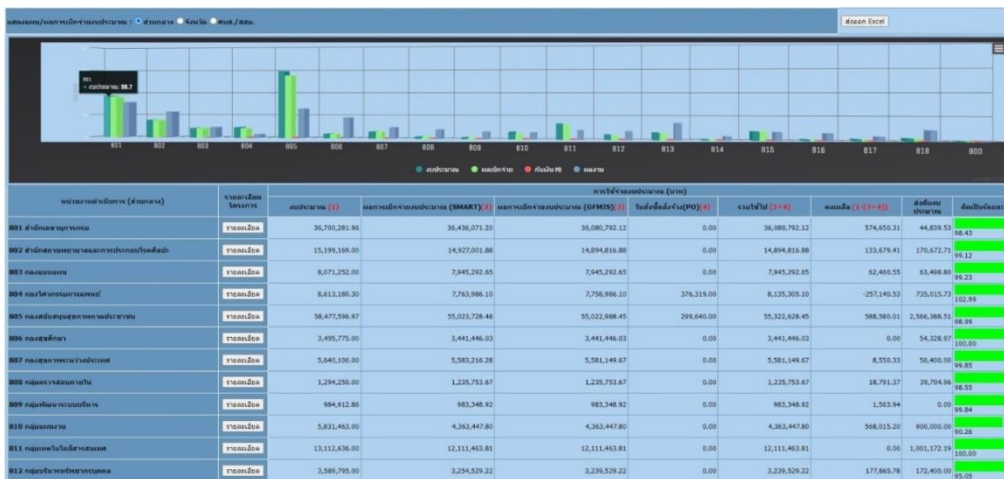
แสดงผลการเบิกจ่ายงบประมาณ : ส่วนกลาง จังหวัด ศบส./สสม.

ส่งออก Excel

801
• งบประมาณ: 36.7

801 802 803 804 805 806 807 808 809 810 811 812 813 814 815 816 817 818 800

งบประมาณ ผลเบิกจ่าย กันเงิน PO ผลงาน

| หน่วยงานดำเนินการ (ส่วนกลาง) | รายละเอียดโครงการ | งบประมาณ (1) | ผลการเบิกจ่ายงบประมาณ (SMART)(2) | ผลการเบิกจ่ายงบประมาณ (GFMIS)(3) | ใบสั่งซื้อสั่งจ้าง(PO)(4) | รวมใช้ไป (3+4) | คงเหลือ (1-(3+4)) | ส่งคืนงบประมาณ | คิดเป็นร้อยละ |
|---|---|---|---|---|---|---|---|---|---|
| 801 สำนักงานเลขานุการกรม | รายละเอียด | 36,700,281.96 | 36,436,071.20 | 36,080,792.12 | 0.00 | 36,080,792.12 | 574,650.31 | 44,839.53 | 98.43 |
| 802 สำนักสารนิเทศ | รายละเอียด | 15,199,169.00 | 14,927,001.88 | 14,894,816.88 | 0.00 | 14,894,816.88 | 133,679.41 | 170,672.71 | 99.12 |
| 803 กองแบบแผน | รายละเอียด | 8,071,252.00 | 7,945,292.65 | 7,945,292.65 | 0.00 | 7,945,292.65 | 62,460.55 | 63,498.80 | 99.23 |
| 804 กองวิศวกรรมการแพทย์ | รายละเอียด | 8,613,180.30 | 7,763,986.10 | 7,758,986.10 | 376,319.00 | 8,135,305.10 | -257,140.53 | 735,015.73 | 102.99 |
| 805 กองสนับสนุนสุขภาพภาคประชาชน | รายละเอียด | 58,477,596.97 | 55,023,728.46 | 55,022,988.45 | 299,640.00 | 55,322,628.45 | 588,580.01 | 2,566,388.51 | 98.99 |
| 806 กองสุขศึกษา | รายละเอียด | 3,495,775.00 | 3,441,446.03 | 3,441,446.03 | 0.00 | 3,441,446.03 | 0.00 | 54,328.97 | 100.00 |
| 807 กองสุขภาพระหว่างประเทศ | รายละเอียด | 5,640,100.00 | 5,583,216.28 | 5,581,149.67 | 0.00 | 5,581,149.67 | 8,550.33 | 50,400.00 | 99.85 |
| 808 กลุ่มตรวจสอบภายใน | รายละเอียด | 1,294,250.00 | 1,235,753.67 | 1,235,753.67 | 0.00 | 1,235,753.67 | 18,781.37 | 39,704.96 | 98.55 |
| 809 กลุ่มพัฒนาระบบบริหาร | รายละเอียด | 984,912.86 | 983,348.92 | 983,348.92 | 0.00 | 983,348.92 | 1,563.94 | 0.00 | 99.84 |
| 810 กลุ่มกฎหมาย | รายละเอียด | 5,831,462.00 | 4,363,447.80 | 4,363,447.80 | 0.00 | 4,363,447.80 | 568,015.20 | 900,000.00 | 90.28 |
| 811 กลุ่มเทคโนโลยีสารสนเทศ | รายละเอียด | 13,112,636.00 | 12,111,463.81 | 12,111,463.81 | 0.00 | 12,111,463.81 | 0.00 | 1,001,172.19 | 100.00 |
| 812 กลุ่มบริหารทรัพยากรบุคคล | รายละเอียด | 3,589,795.00 | 3,254,529.22 | 3,239,529.22 | 0.00 | 3,239,529.22 | 177,865.78 | 172,400.00 | 95.05 |